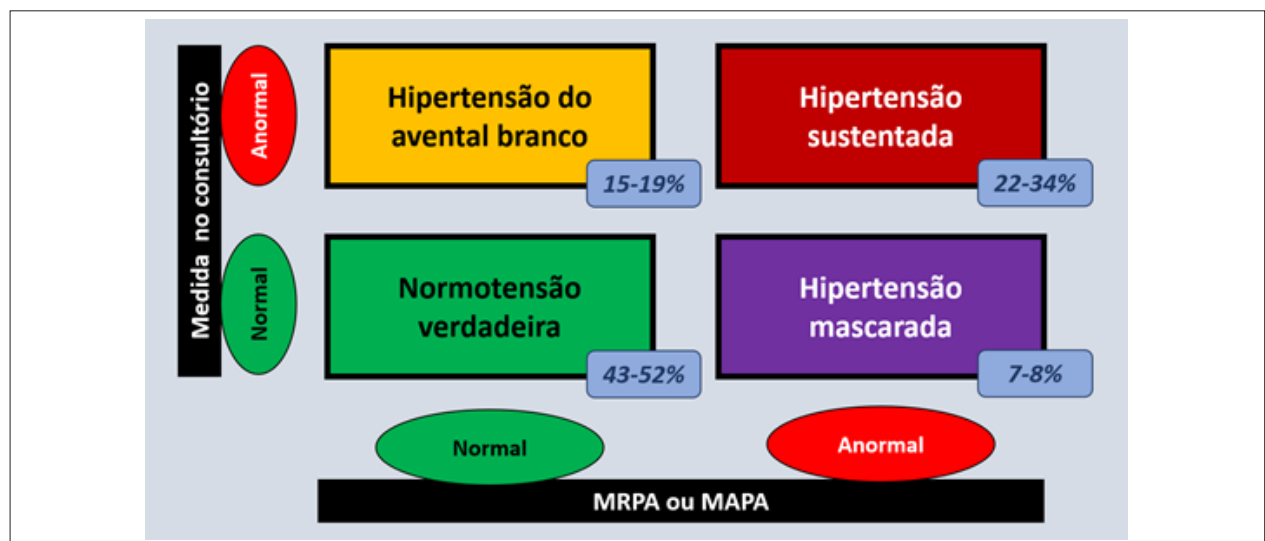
Medida no consultório

Anormal

Hipertensão do avental branco

15-19%

Hipertensão sustentada

22-34%

Normal

Normotensão verdadeira

43-52%

Hipertensão mascarada

7-8%

Normal

Anormal

MRPA ou MAPA